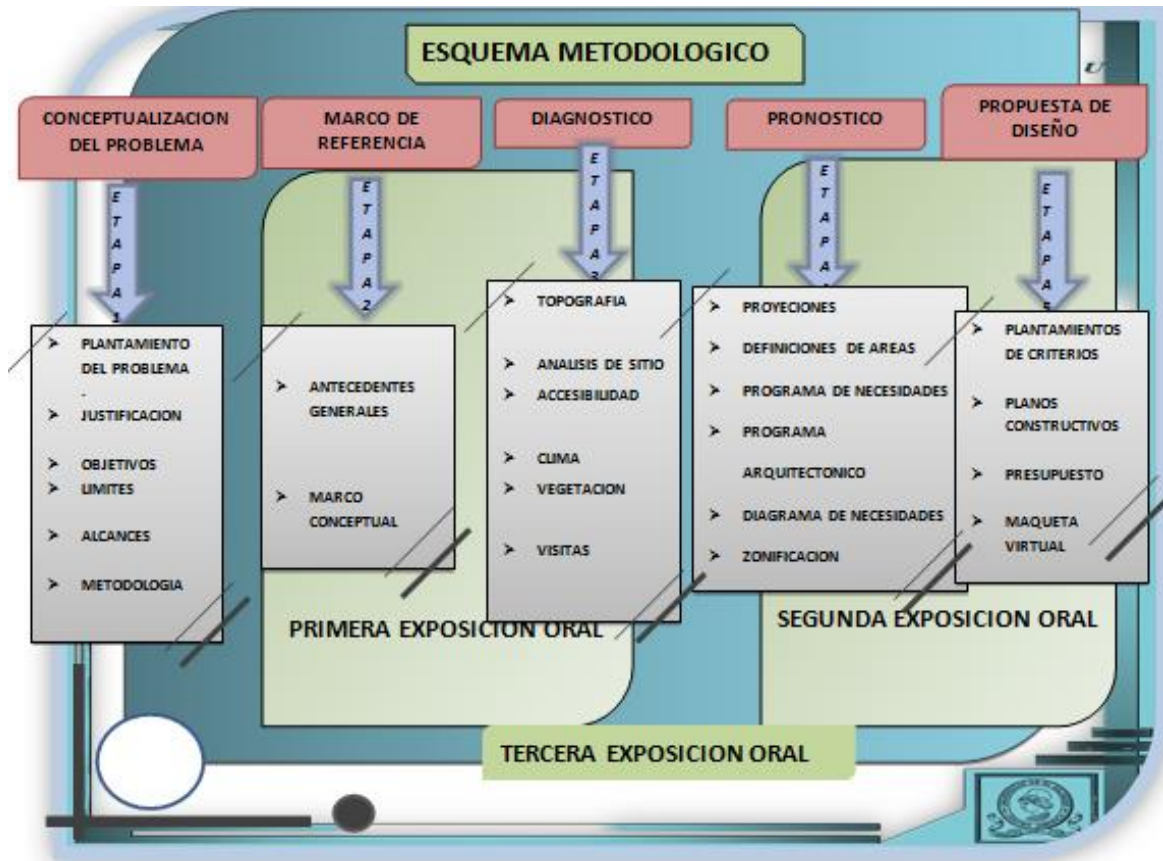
ESQUEMA METODOLOGICO

CONCEPTUALIZACION DEL PROBLEMA

MARCO DE REFERENCIA

DIAGNOSTICO

PRONOSTICO

PROPUESTA DE DISEÑO

ETAPA 1

ETAPA 2

ETAPA 3

ETAPA 4

ETAPA 5

➤ PLANTAMIENTO DEL PROBLEMA
➤ JUSTIFICACION
➤ OBJETIVOS
➤ LIMITES
➤ ALCANCES
➤ METODOLOGIA

➤ ANTECEDENTES GENERALES
➤ MARCO CONCEPTUAL

➤ TOPOGRAFIA
➤ ANALISIS DE SITIO
➤ ACCESIBILIDAD
➤ CLIMA
➤ VEGETACION
➤ VISITAS

➤ PROYECIONES
➤ DEFINICIONES DE AREAS
➤ PROGRAMA DE NECESIDADES
➤ PROGRAMA ARQUITECTONICO
➤ DIAGRAMA DE NECESIDADES
➤ ZONIFICACION

➤ PLANTAMIENTOS DE CRITERIOS
➤ PLANOS CONSTRUCTIVOS
➤ PRESUPUESTO
➤ MAQUETA VIRTUAL

PRIMERA EXPOSICION ORAL

SEGUNDA EXPOSICION ORAL

TERCERA EXPOSICION ORAL